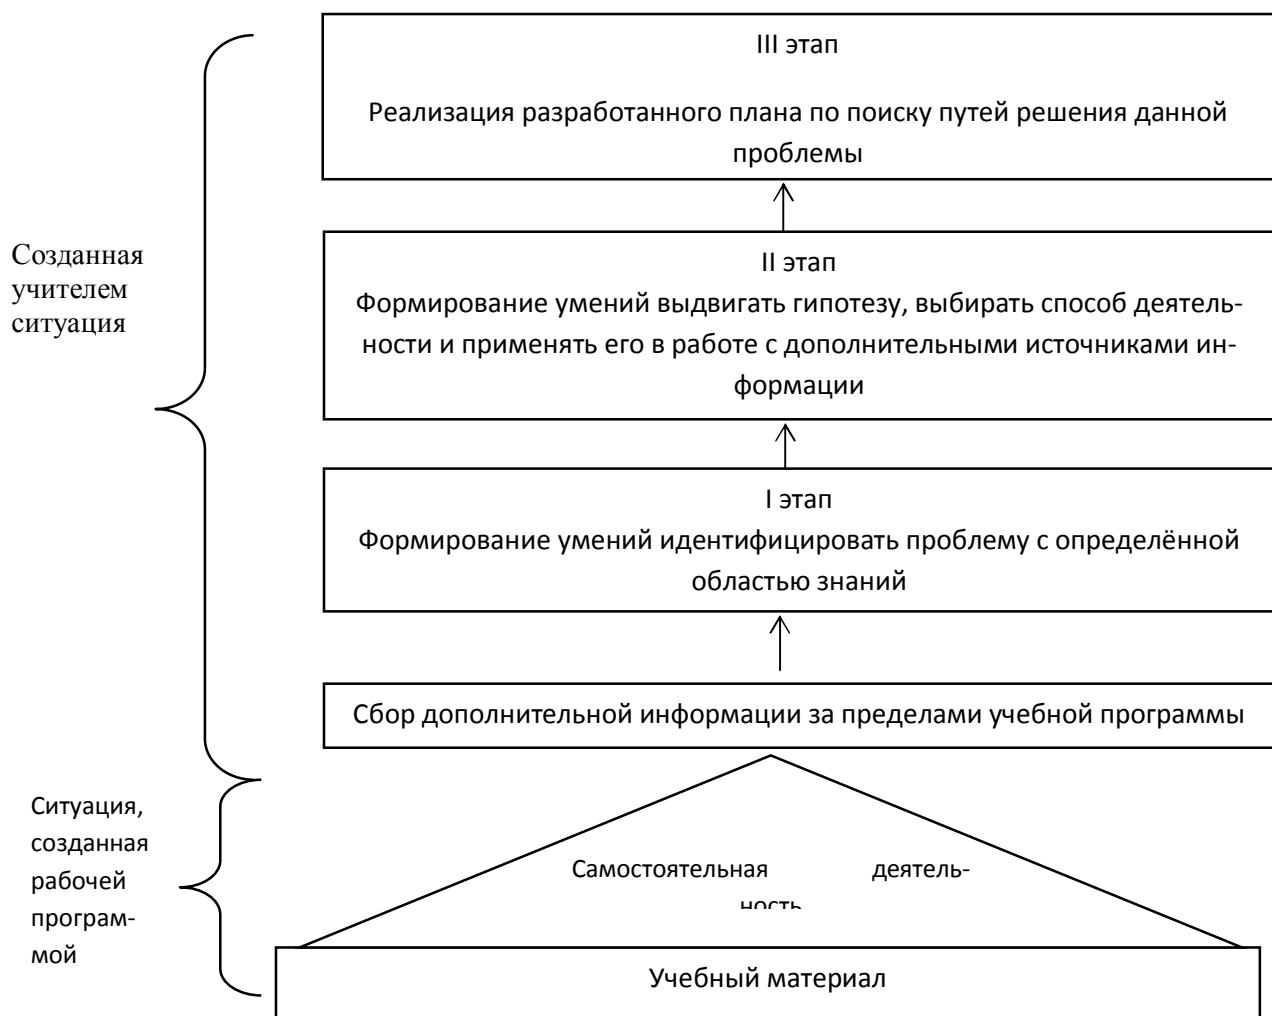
III этап

Реализация разработанного плана по поиску путей решения данной проблемы

II этап

Формирование умений выдвигать гипотезу, выбирать способ деятельности и применять его в работе с дополнительными источниками информации

I этап

Формирование умений идентифицировать проблему с определённой областью знаний

Сбор дополнительной информации за пределами учебной программы

Созданная учителем ситуация

Самостоятельная деятельность

Ситуация, созданная рабочей программой

Учебный материал